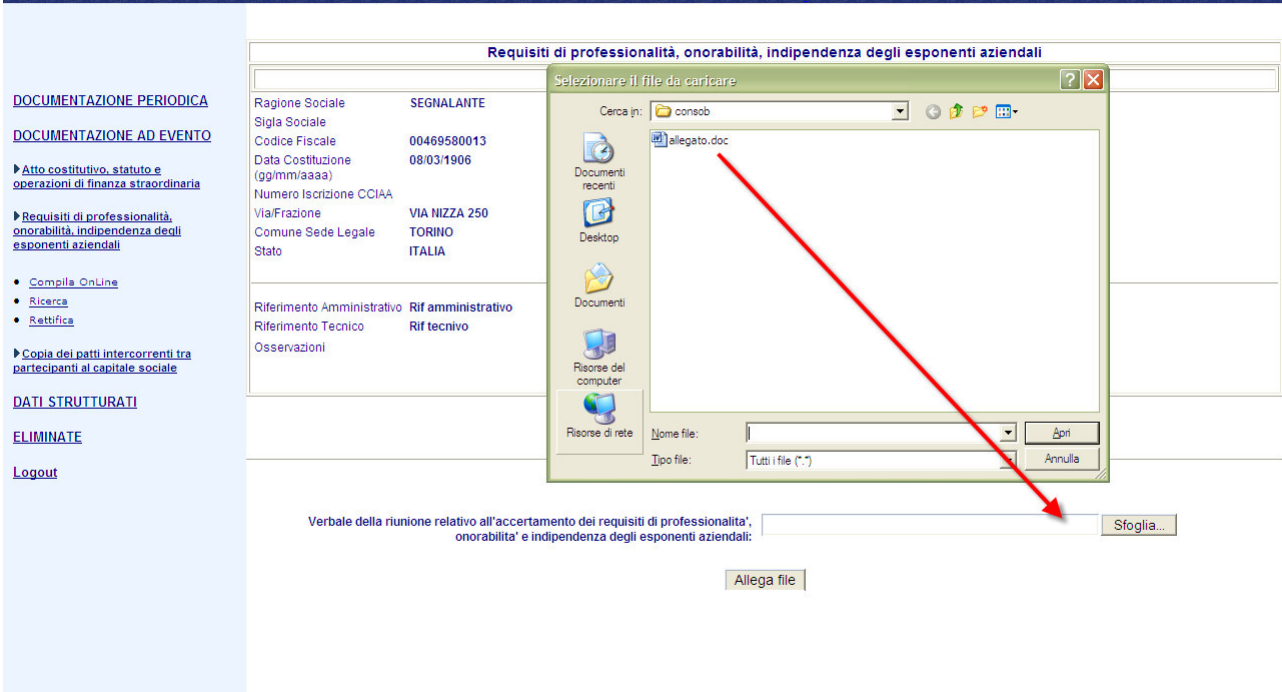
DOCUMENTAZIONE PERIODICA

DOCUMENTAZIONE AD EVENTO

Atto costitutivo, statuto e operazioni di finanza straordinaria

Requisiti di professionalità, onorabilità, indipendenza degli esponenti aziendali

- Compila OnLine
- Ricerca
- Rettifica

Copia dei patti intercorrenti tra partecipanti al capitale sociale

DATI STRUTTURATI

ELIMINATE

Logout

Requisiti di professionalità, onorabilità, indipendenza degli esponenti aziendali

| | |
|---|---|
| Ragione Sociale | SEGNALANTE |
| Sigla Sociale | |
| Codice Fiscale | 00469580013 |
| Data Costituzione (gg/mm/aaaa) | 08/03/1906 |
| Numero Iscrizione CCIAA | |
| Via/Frazione | VIA NIZZA 250 |
| Comune Sede Legale | TORINO |
| Stato | ITALIA |

| | |
|---|---|
| Riferimento Amministrativo | Rif amministrativo |
| Riferimento Tecnico | Rif tecnivo |
| Osservazioni | |

Selezionare il file da caricare

Cerca in: consob

Documenti recenti

Desktop

Documenti

Risorse del computer

Risorse di rete

allegato.doc

Nome file:

Tipo file: Tutti i file (*.*)

Apri

Annulla

Verbale della riunione relativo all'accertamento dei requisiti di professionalita', onorabilita' e indipendenza degli esponenti aziendali:

Sfoglia...

Allega file